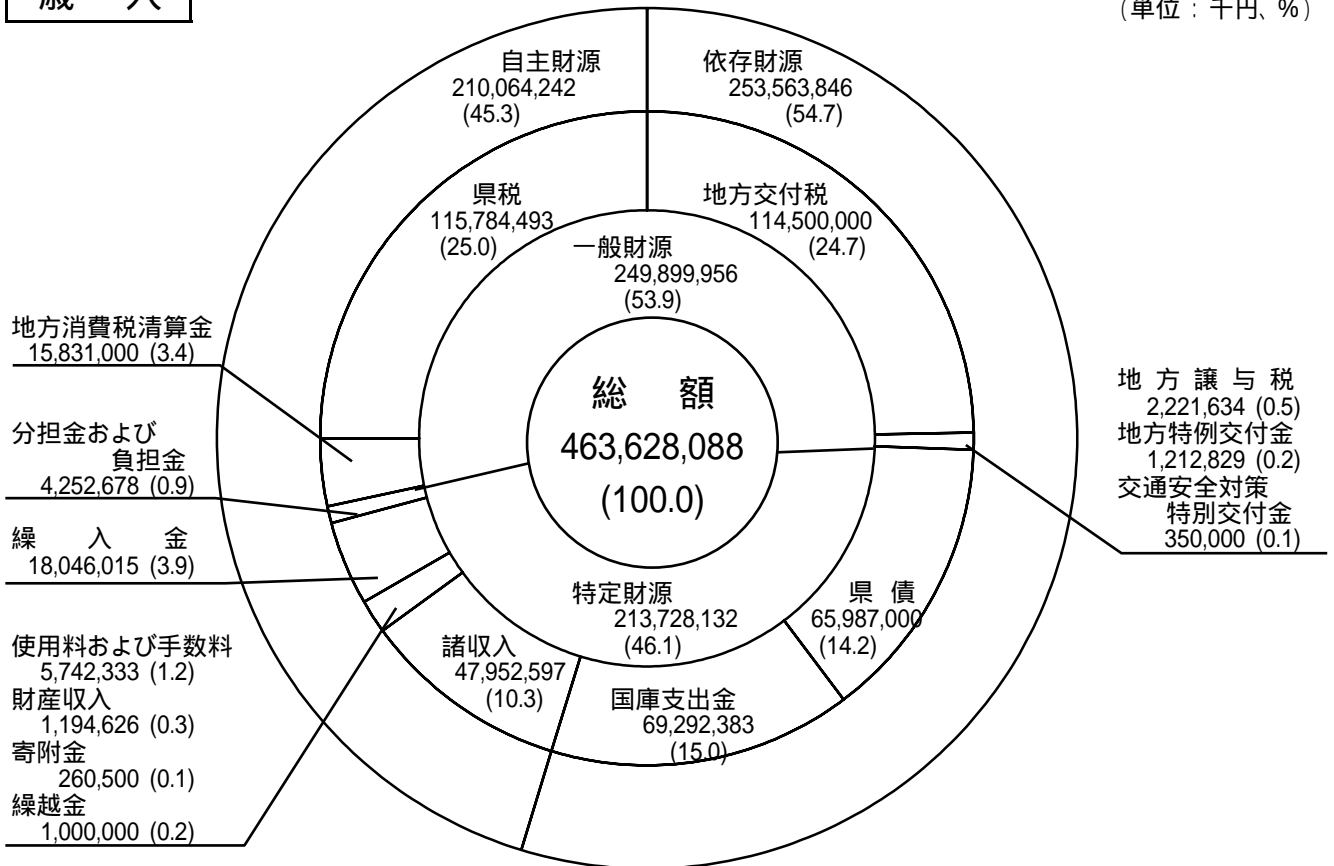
歳　入

（単位：千円、%）

自主財源
210,064,242
(45.3)

依存財源
253,563,846
(54.7)

県税
115,784,493
(25.0)

地方交付税
114,500,000
(24.7)

一般財源
249,899,956
(53.9)

総　額
463,628,088
(100.0)

地方消費税清算金
15,831,000 (3.4)

分担金および負担金
4,252,678 (0.9)

繰　入　金
18,046,015 (3.9)

使用料および手数料
5,742,333 (1.2)
財産収入
1,194,626 (0.3)
寄附金
260,500 (0.1)
繰越金
1,000,000 (0.2)

地 方 譲 与 税
2,221,634 (0.5)
地方特例交付金
1,212,829 (0.2)
交通安全対策特別交付金
350,000 (0.1)

特定財源
213,728,132
(46.1)

県 債
65,987,000
(14.2)

諸収入
47,952,597
(10.3)

国庫支出金
69,292,383
(15.0)